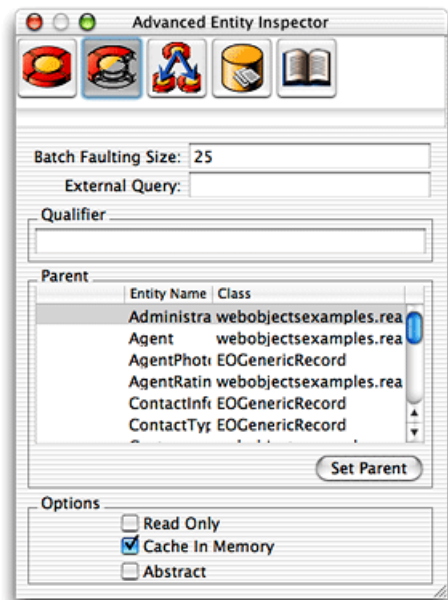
Advanced Entity Inspector

Batch Faulting Size: 25

External Query:

Qualifier

Parent

| Entity Name | Class |
|---|---|
| Administra | webobjectsexamples.rea |
| Agent | webobjectsexamples.rea |
| AgentPhot | EOGenericRecord |
| AgentRatin | webobjectsexamples.rea |
| ContactInf | EOGenericRecord |
| ContactTyp | EOGenericRecord |
| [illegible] | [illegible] |

Set Parent

Options

Read Only

Cache In Memory

Abstract